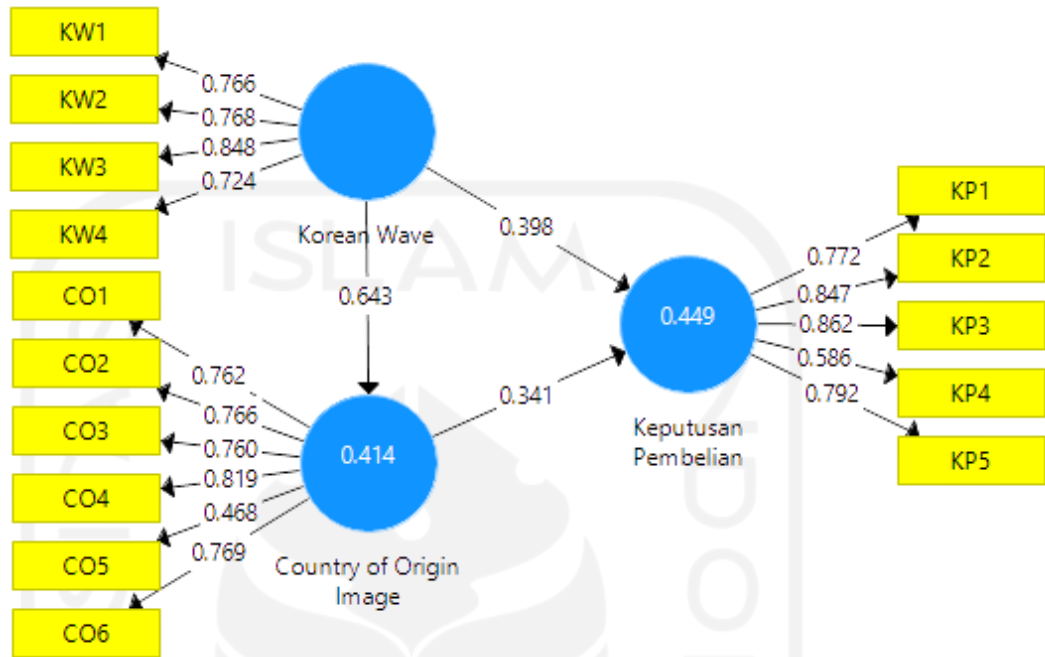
KW1
KW2
KW3
KW4
0.766
0.768
0.848
0.724
Korean Wave
0.398
0.643
CO1
CO2
CO3
CO4
CO5
CO6
0.762
0.766
0.760
0.819
0.468
0.769
0.414
Country of Origin Image
0.341
0.449
Keputusan Pembelian
0.772
0.847
0.862
0.586
0.792
KP1
KP2
KP3
KP4
KP5
ISLAM